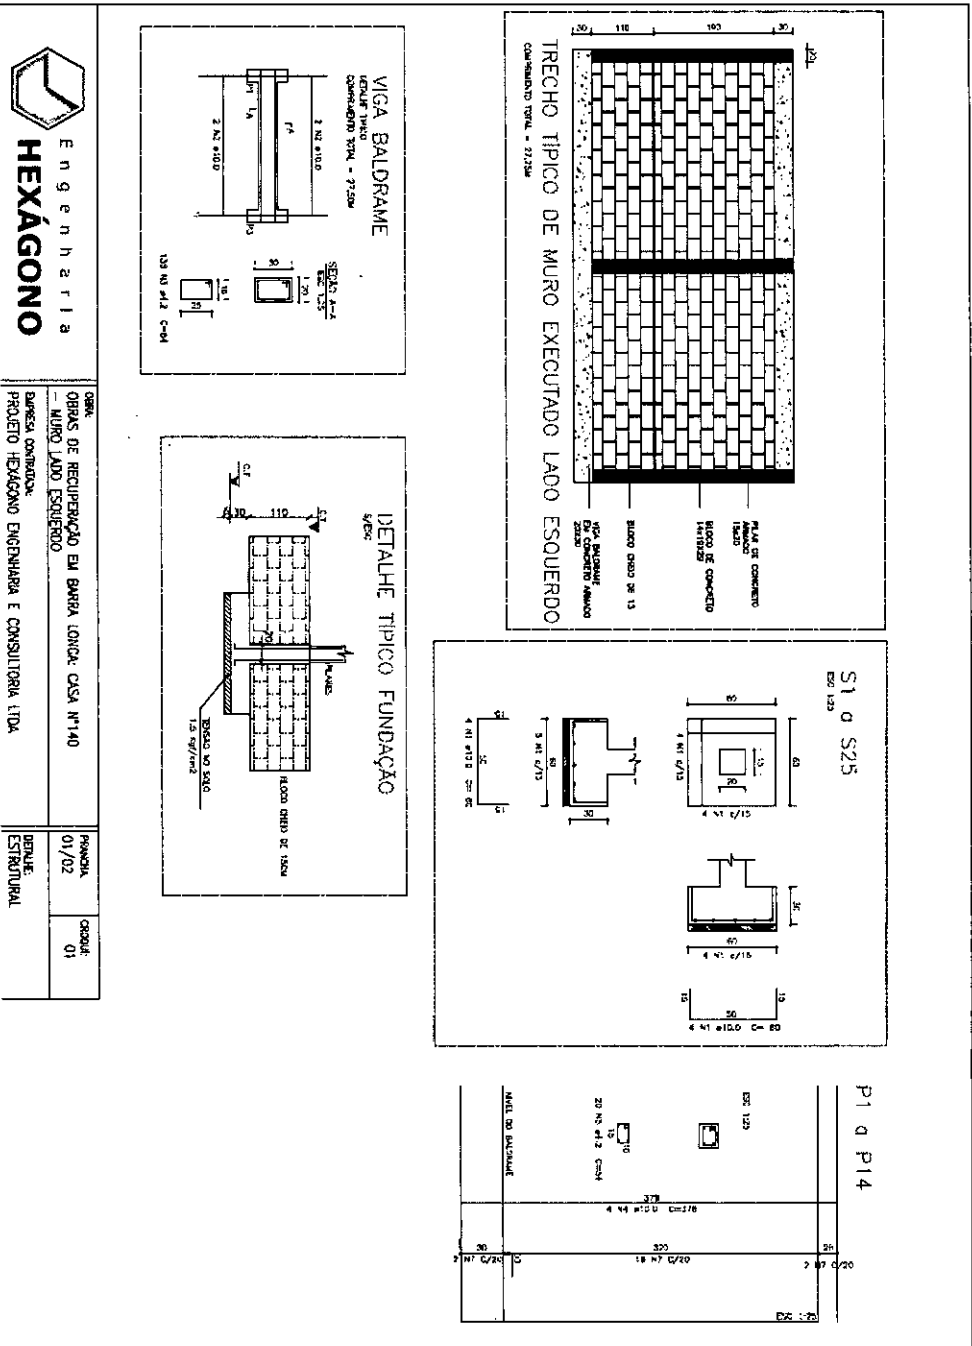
Engenharia
HEXÁGONO

OBRA:
OBRAS DE RECUPERAÇÃO EM BARRA LONGA: CASA Nº140 - MURO LADO ESQUERDO
EMPRESA CONTRATADA:
PROJETO HEXÁGONO ENGENHARIA E CONSULTORIA LTDA

PRANCHA: 01/02
CROQUI: 01
DETALHE: ESTRUTURAL

VIGA BALDRAME
DETALHE TÍPICO
COMPRIMENTO TOTAL - 27,50M
P1
P3
2 N2 ø10.0
2 N2 ø10.0
SEÇÃO A-A
ESC 1:25
30
20
15
25
135 N3 ø4.2 C=84

DETALHE TÍPICO FUNDAÇÃO
S/ESC
C.T
30
110
C.T
20
PILARES
BLOCO CHEIO DE 15CM
TENSÃO NO SOLO
1,5 kgf/cm2

TRECHO TÍPICO DE MURO EXECUTADO LADO ESQUERDO
COMPRIMENTO TOTAL - 27,50M
30
110
100
30
20
PILAR DE CONCRETO ARMADO 15x20
BLOCO DE CONCRETO 14x19x39
BLOCO CHEIO DE 15
VIGA BALDRAME EM CONCRETO ARMADO 20x30

S1 a S25
ESC 1:25
60
4 N1 c/15
60
15
20
4 N1 c/15
5 N1 c/15
30
4 N1 ø10.0 C= 80
60
4 N1 c/15
30
15
50
15
4 N1 ø10.0 C= 80

P1 a P14
ESC 1:25
20 N3 ø4.2 C=54
15
10
NIVEL DO BALDRAME
378
4 N4 ø10.0 C=378
30
320
28
2 N7 C/20
18 N7 C/20
2 N7 C/20
ESC 1:25